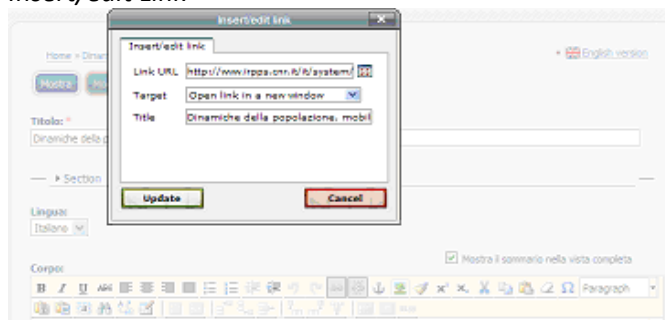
Insert/edit link

Insert/edit link

Insert/edit link

Link URL http://www.irpps.cnr.it/it/system/

Target Open link in a new window

Title Dinamiche della popolazione, mobil

Update

Cancel

Home » Dinam

English version

Mostra

Titolo: *

Dinamiche della p

Section

Lingua:

Italiano

Mostra il sommario nella vista completa

Corpo:

Paragraph